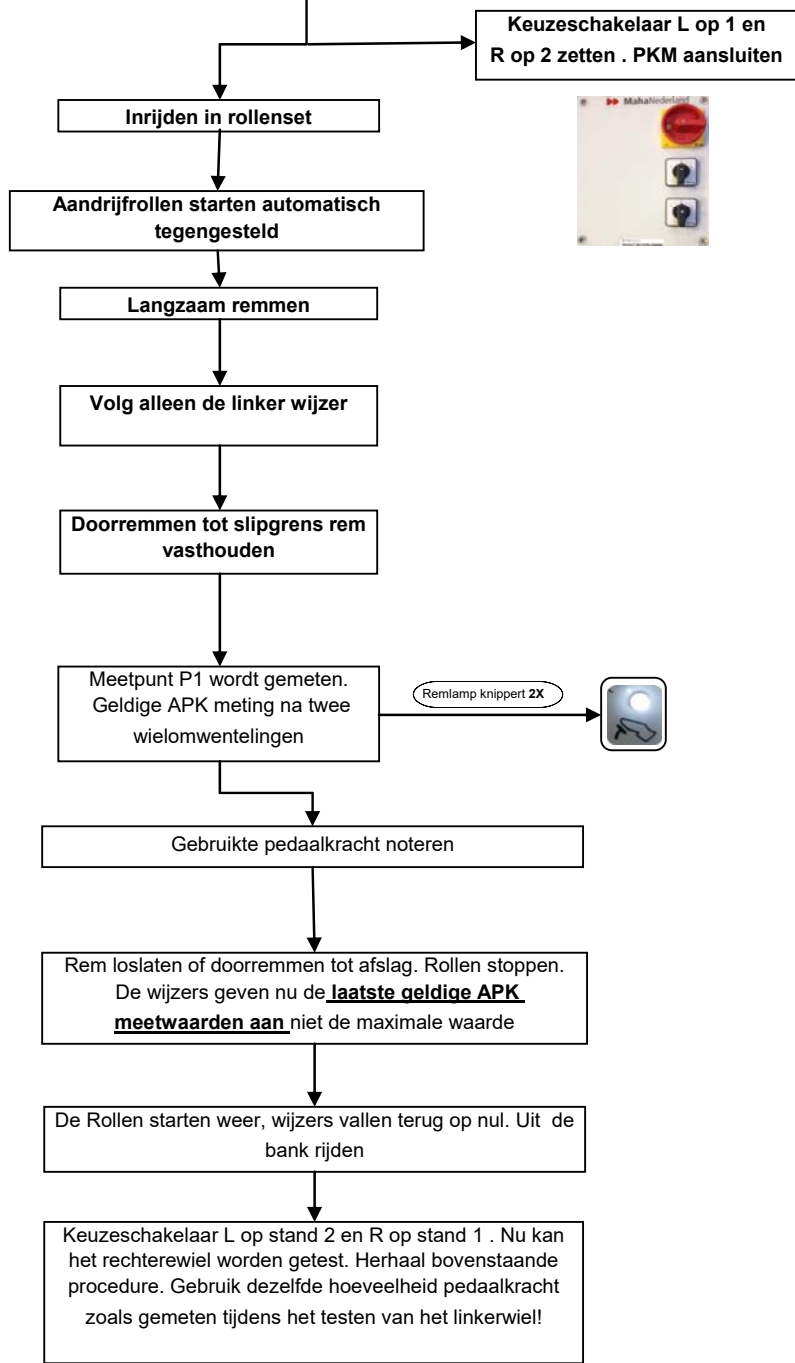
Keuzeschakelaar L op 1 en R op 2 zetten . PKM aansluiten

MahaNederland

Inrijden in rollenset

Aandrijfrollen starten automatisch tegengesteld

Langzaam remmen

Volg alleen de linker wijzer

Doorremmen tot slipgrens rem vasthouden

Meetpunt P1 wordt gemeten. Geldige APK meting na twee wielomwentelingen

Remlamp knippert **2X**

Gebruikte pedaalkracht noteren

Rem loslaten of doorremmen tot afslag. Rollen stoppen. De wijzers geven nu de **laatste geldige APK meetwaarden aan** niet de maximale waarde

De Rollen starten weer, wijzers vallen terug op nul. Uit de bank rijden

Keuzeschakelaar L op stand 2 en R op stand 1 . Nu kan het rechterewiel worden getest. Herhaal bovenstaande procedure. Gebruik dezelfde hoeveelheid pedaalkracht zoals gemeten tijdens het testen van het linkerwiel!